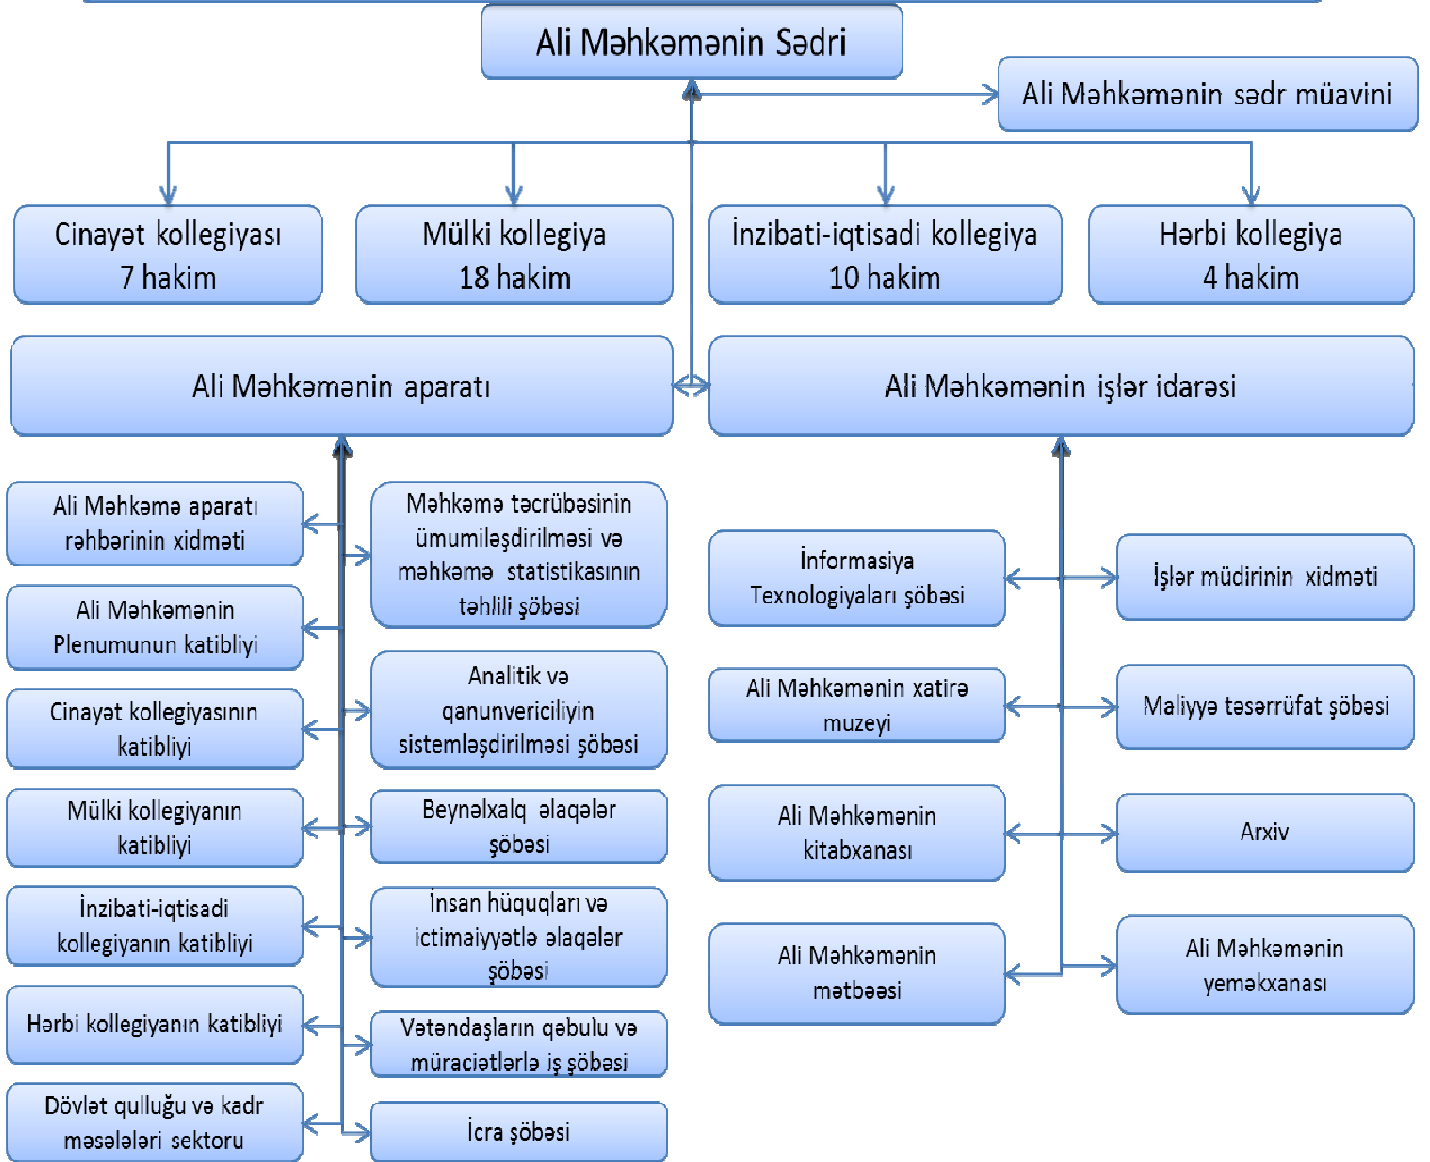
Ali Məhkəmənin Sədri

Ali Məhkəmənin sədr müavini

Cinayət kollegiyası 7 hakim

Mülki kollegiya 18 hakim

İnzibati-iqtisadi kollegiya 10 hakim

Hərbi kollegiya 4 hakim

Ali Məhkəmənin aparatı

Ali Məhkəmənin işlər idarəsi

Ali Məhkəmə aparatı rəhbərinin xidməti

Ali Məhkəmənin Plenumunun katibliyi

Cinayət kollegiyasının katibliyi

Mülki kollegiyanın katibliyi

İnzibati-iqtisadi kollegiyanın katibliyi

Hərbi kollegiyanın katibliyi

Dövlət qulluğu və kadr məsələləri sektoru

Məhkəmə təcrübəsinin ümumiləşdirilməsi və məhkəmə statistikasının təhlili şöbəsi

Analitik və qanunvericiliyin sistemləşdirilməsi şöbəsi

Beynəlxalq əlaqələr şöbəsi

İnsan hüquqları və ictimaiyyətlə əlaqələr şöbəsi

Vətəndaşların qəbulu və müraciətlərlə iş şöbəsi

İcra şöbəsi

İnformasiya Texnologiyaları şöbəsi

İşlər müdirinin xidməti

Ali Məhkəmənin xatirə muzeyi

Maliyyə təsərrüfat şöbəsi

Ali Məhkəmənin kitabxanası

Arxiv

Ali Məhkəmənin mətbəəsi

Ali Məhkəmənin yeməkxanası